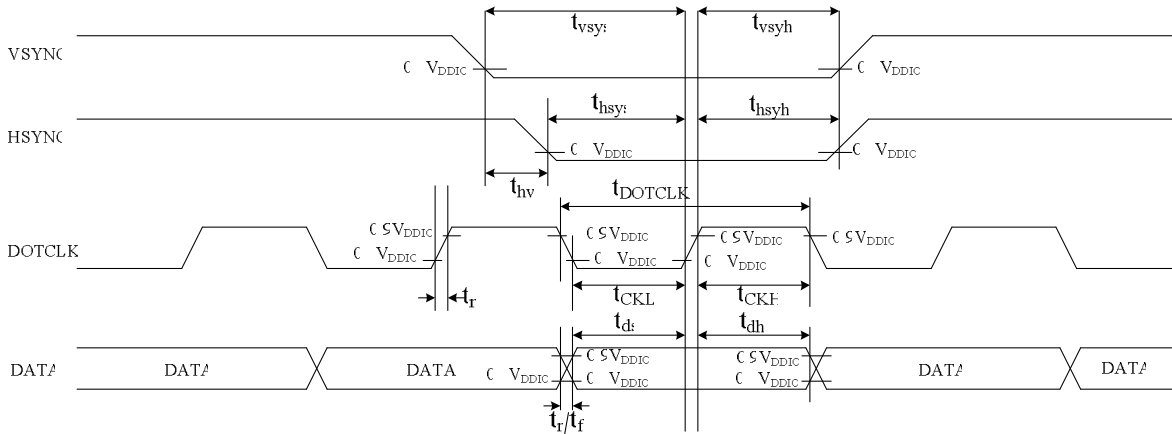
$t_{vsys}$
$t_{vsyh}$
VSYNC
0 $V_{DDIC}$
0 $V_{DDIC}$
$t_{hsys}$
$t_{hsyh}$
HSYNC
0 $V_{DDIC}$
0 $V_{DDIC}$
$t_{hv}$
$t_{DOTCLK}$
DOTCLK
0.9$V_{DDIC}$
0 $V_{DDIC}$
0.9$V_{DDIC}$
0 $V_{DDIC}$
0.9$V_{DDIC}$
0 $V_{DDIC}$
0.9$V_{DDIC}$
$t_r$
$t_{CKL}$
$t_{CKH}$
$t_{ds}$
$t_{dh}$
DATA
DATA
DATA
0.9$V_{DDIC}$
0 $V_{DDIC}$
0 $V_{DDIC}$
0.9$V_{DDIC}$
0 $V_{DDIC}$
0 $V_{DDIC}$
DATA
DATA
$t_r/t_f$